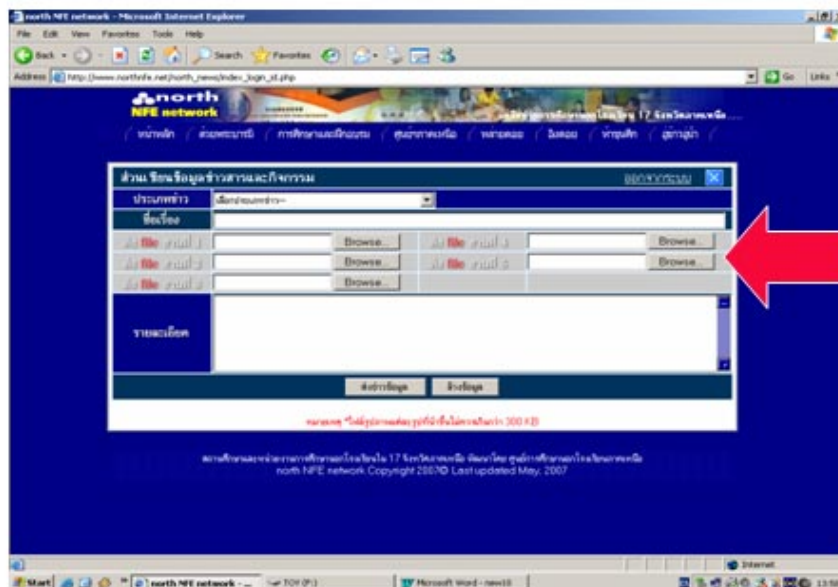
north NFE network - Microsoft Internet Explorer

File Edit View Favorites Tools Help

Back Search Favorites

Address http://www.northnfe.net/north_news/index_login_st.php

Go Links

north NFE network

หน้าหลัก ติดต่อเรา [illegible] ศูนย์ข่าว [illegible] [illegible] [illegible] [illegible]

ส่วน ข้อมูลข่าวสารและกิจกรรม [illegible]

ประเภทข่าว เลือกประเภทข่าว

ชื่อเรื่อง

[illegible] file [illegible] 1 Browse... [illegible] file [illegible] 4 Browse...

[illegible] file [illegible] 2 Browse... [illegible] file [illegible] 5 Browse...

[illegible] file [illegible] 3 Browse...

รายละเอียด

ส่งข้อมูล ล้างข้อมูล

หมายเหตุ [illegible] 300 KB

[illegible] 17 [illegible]
north NFE network Copyright 2007© Last updated May, 2007

Internet

Start north NFE network - ... TOY (F:) Microsoft Word - new10